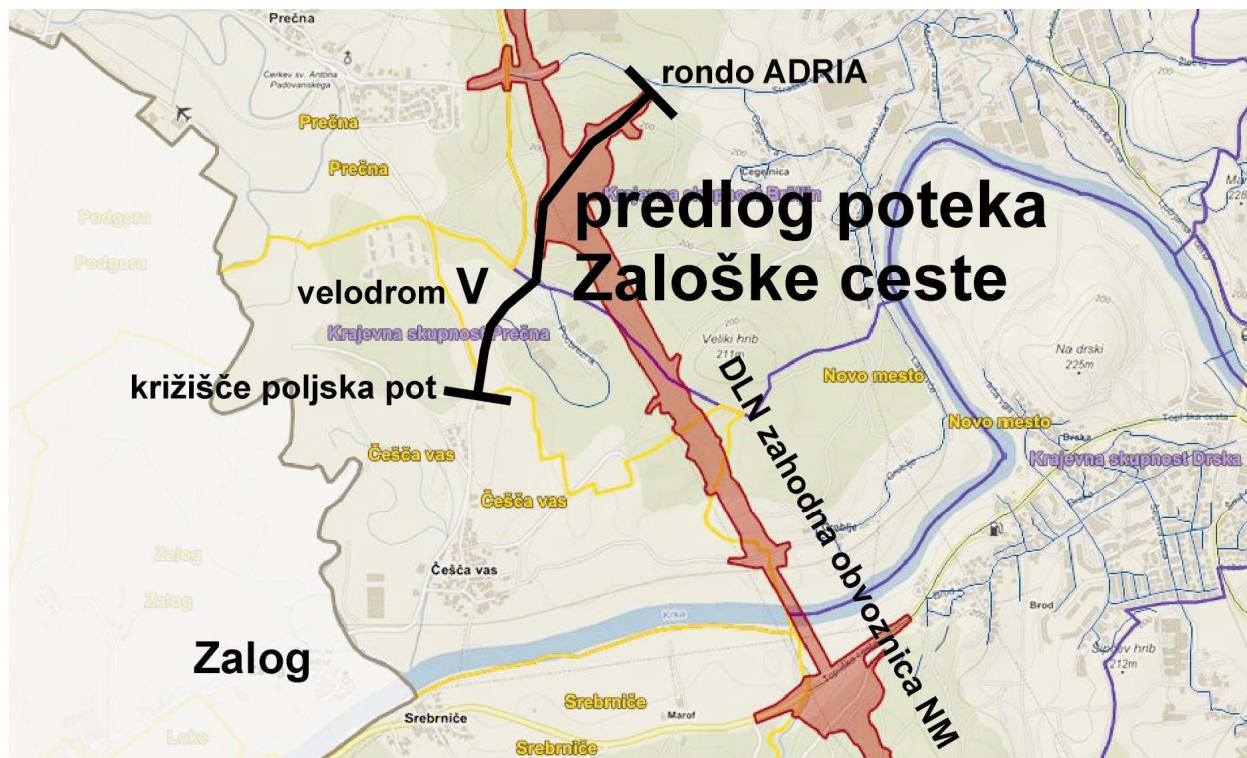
Prečna
Cerkev sv. Antona Padovanskega
Prečna
Prečna
rondo ADRIA
Cegelnica
Krajevna skupnost Bršljin
predlog poteka Zaloške ceste
Podgora
Podgora
velodrom V
Krajevna skupnost Prečna
Veliki hrib 211m
DLN zahodna obvoznica NM
Na drski 225m
križišče poljska pot
Novo mesto
Novo mesto
Krajevna skupnost Drska
Češča vas
Češča vas
Češča vas
Zalog
Zalog
Zalog
Krka
Brod
Srebrniče
Marof
Srebrniče
Srebrniče
Šipov hrib 212m
Loke